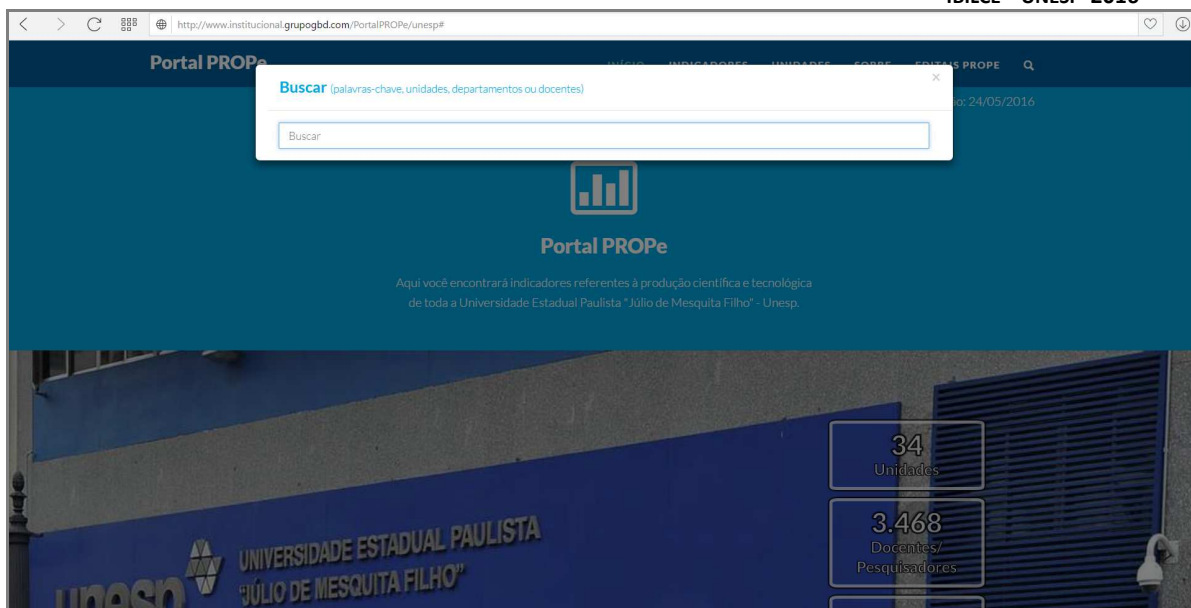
IBILCE – UNESP 2016

http://www.institucional.grupogbd.com/PortalPROPe/unesp#

Portal PROPe

INÍCIO INDICADORES UNIDADES SOBRE EDITAIS PROPE

Buscar (palavras-chave, unidades, departamentos ou docentes)

×

Buscar

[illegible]o: 24/05/2016

Portal PROPe

Aqui você encontrará indicadores referentes à produção científica e tecnológica de toda a Universidade Estadual Paulista "Júlio de Mesquita Filho" - Unesp.

34
Unidades

3.468
Docentes/
Pesquisadores

UNIVERSIDADE ESTADUAL PAULISTA
"JÚLIO DE MESQUITA FILHO"

unesp